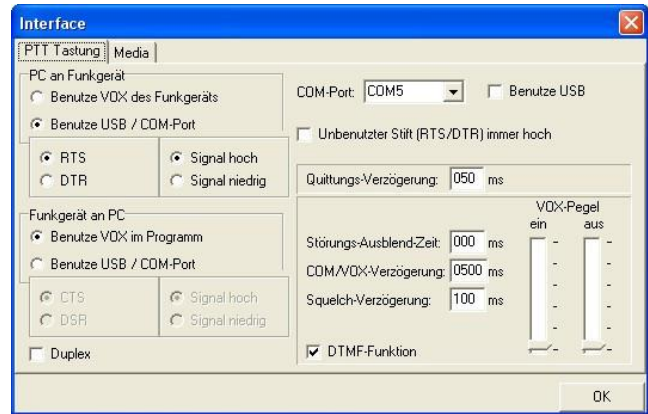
Interface

PTT Tastung | Media

PC an Funkgerät
Benutze VOX des Funkgeräts
Benutze USB / COM-Port
RTS
DTR
Signal hoch
Signal niedrig

Funkgerät an PC
Benutze VOX im Programm
Benutze USB / COM-Port
CTS
DSR
Signal hoch
Signal niedrig

Duplex

COM-Port: COM5
Benutze USB
Unbenutzter Stift (RTS/DTR) immer hoch

Quittungs-Verzögerung: 050 ms

VOX-Pegel
ein
aus

Störungs-Ausblend-Zeit: 000 ms
COM/VOX-Verzögerung: 0500 ms
Squelch-Verzögerung: 100 ms

DTMF-Funktion

OK